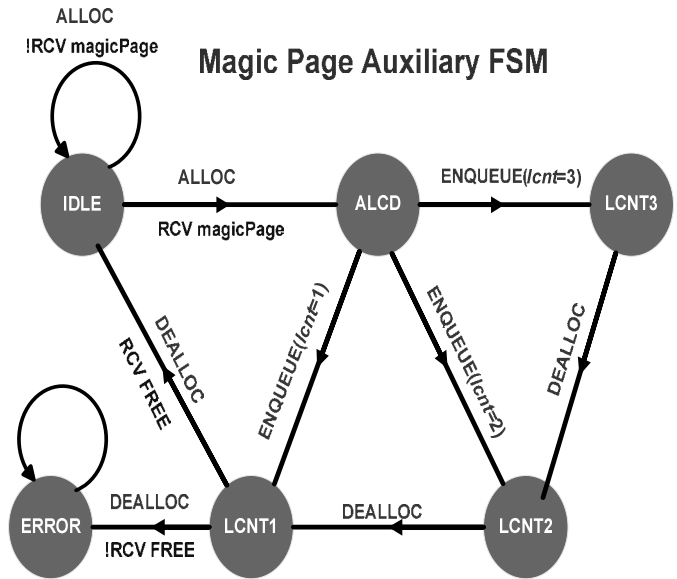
ALLOC
!RCV magicPage

Magic Page Auxiliary FSM

IDLE
ALLOC
RCV magicPage
ALCD
ENQUEUE(*lcnt*=3)
LCNT3

DEALLOC
RCV FREE
ENQUEUE(*lcnt*=1)
ENQUEUE(*lcnt*=2)
DEALLOC

ERROR
DEALLOC
!RCV FREE
LCNT1
DEALLOC
LCNT2